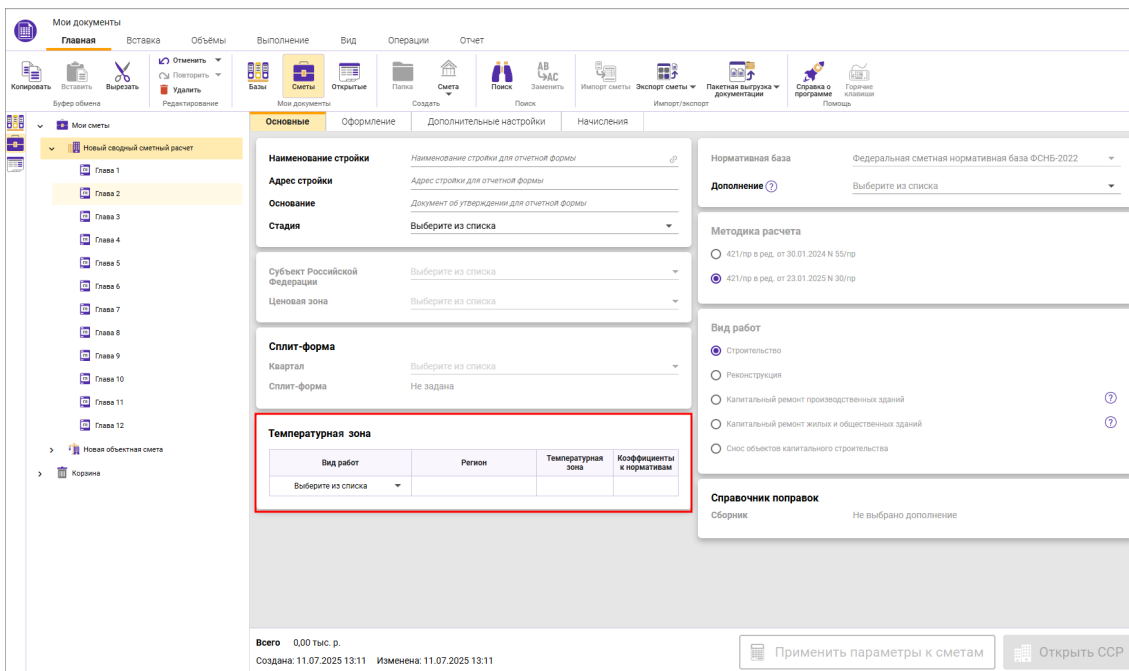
Мои документы

Главная Вставка Объёмы Выполнение Вид Операции Отчет

Копировать Вставить Вырезать
Буфер обмена
Отменить Повторить Удалить
Редактирование
Базы Сметы Открытые
Мои документы
Папка Смета
Создать
Поиск Заменить
Поиск
Импорт сметы Экспорт сметы Пакетная выгрузка документации
Импорт/экспорт
Справка о программе Горячие клавиши
Помощь

Мои сметы
Новый сводный сметный расчет
Глава 1
Глава 2
Глава 3
Глава 4
Глава 5
Глава 6
Глава 7
Глава 8
Глава 9
Глава 10
Глава 11
Глава 12
Новая объектная смета
Корзина

Основные Оформление Дополнительные настройки Начисления

Наименование стройки Наименование стройки для отчетной формы
Адрес стройки Адрес стройки для отчетной формы
Основание Документ об утверждении для отчетной формы
Стадия Выберите из списка

Субъект Российской Федерации Выберите из списка
Ценовая зона Выберите из списка

Сплит-форма
Квартал Выберите из списка
Сплит-форма Не задана

Температурная зона

| Вид работ | Регион | Температурная зона | Коэффициенты к нормативам |
|---|---|---|---|
| Выберите из списка | | | |

Нормативная база Федеральная сметная нормативная база ФСНБ-2022
Дополнение ? Выберите из списка

Методика расчета
421/пр в ред. от 30.01.2024 N 55/пр
421/пр в ред. от 23.01.2025 N 30/пр

Вид работ
Строительство
Реконструкция
Капитальный ремонт производственных зданий ?
Капитальный ремонт жилых и общественных зданий ?
Снос объектов капитального строительства

Справочник поправок
Сборник Не выбрано дополнение

Всего 0,00 тыс. р.
Создана: 11.07.2025 13:11 Изменена: 11.07.2025 13:11

Применить параметры к сметам
Открыть ССР